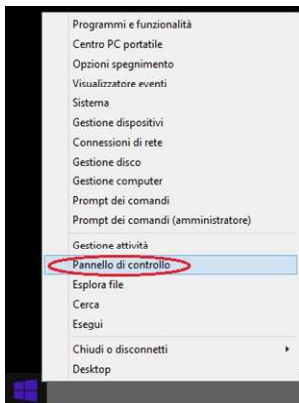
Programmi e funzionalità
Centro PC portatile
Opzioni spegnimento
Visualizzatore eventi
Sistema
Gestione dispositivi
Connessioni di rete
Gestione disco
Gestione computer
Prompt dei comandi
Prompt dei comandi (amministratore)

Gestione attività
Pannello di controllo
Esplora file
Cerca
Esegui

Chiudi o disconnetti
Desktop